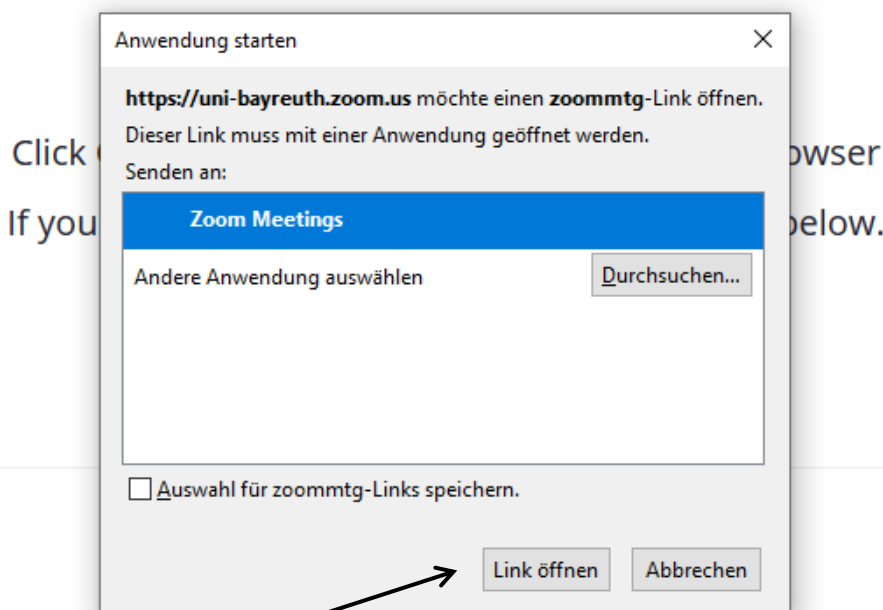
Anwendung starten

**https://uni-bayreuth.zoom.us** möchte einen **zoommtg**-Link öffnen.

Dieser Link muss mit einer Anwendung geöffnet werden.

Senden an:

Zoom Meetings

Andere Anwendung auswählen

Durchsuchen...

Auswahl für zoommtg-Links speichern.

Link öffnen

Abbrechen

Click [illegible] owser

If you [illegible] below.